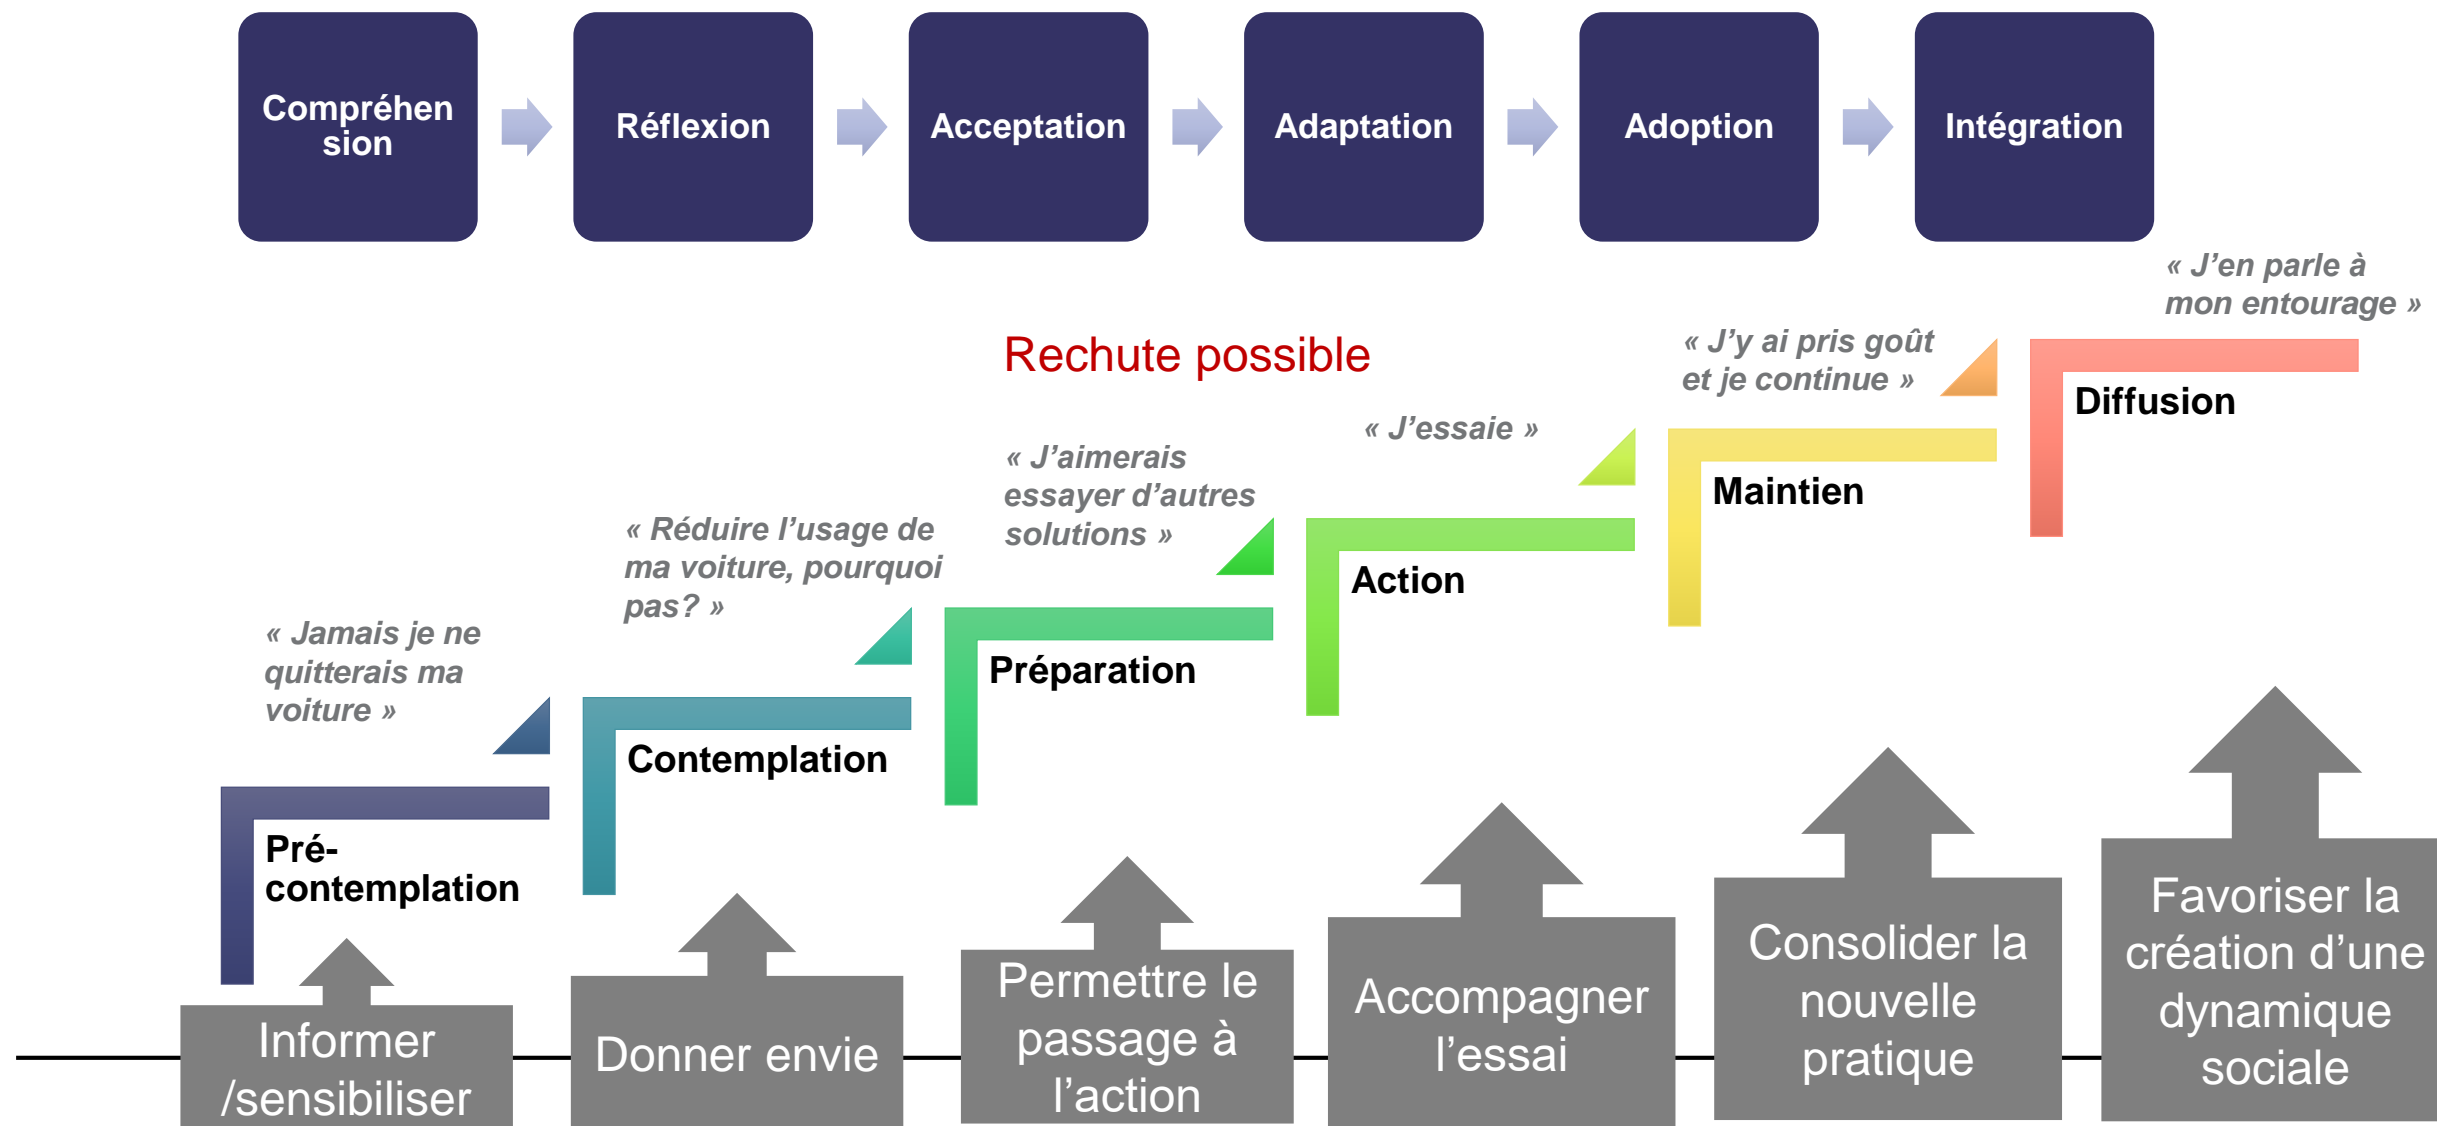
Compréhension

Réflexion

Acceptation

Adaptation

Adoption

Intégration

« J'en parle à mon entourage »

Rechute possible

« J'y ai pris goût et je continue »

Diffusion

« J'essaie »

Maintien

« J'aimerais essayer d'autres solutions »

Action

« Réduire l'usage de ma voiture, pourquoi pas? »

Préparation

« Jamais je ne quitterais ma voiture »

Contemplation

Pré-contemplation

Informer /sensibiliser

Donner envie

Permettre le passage à l'action

Accompagner l'essai

Consolider la nouvelle pratique

Favoriser la création d'une dynamique sociale